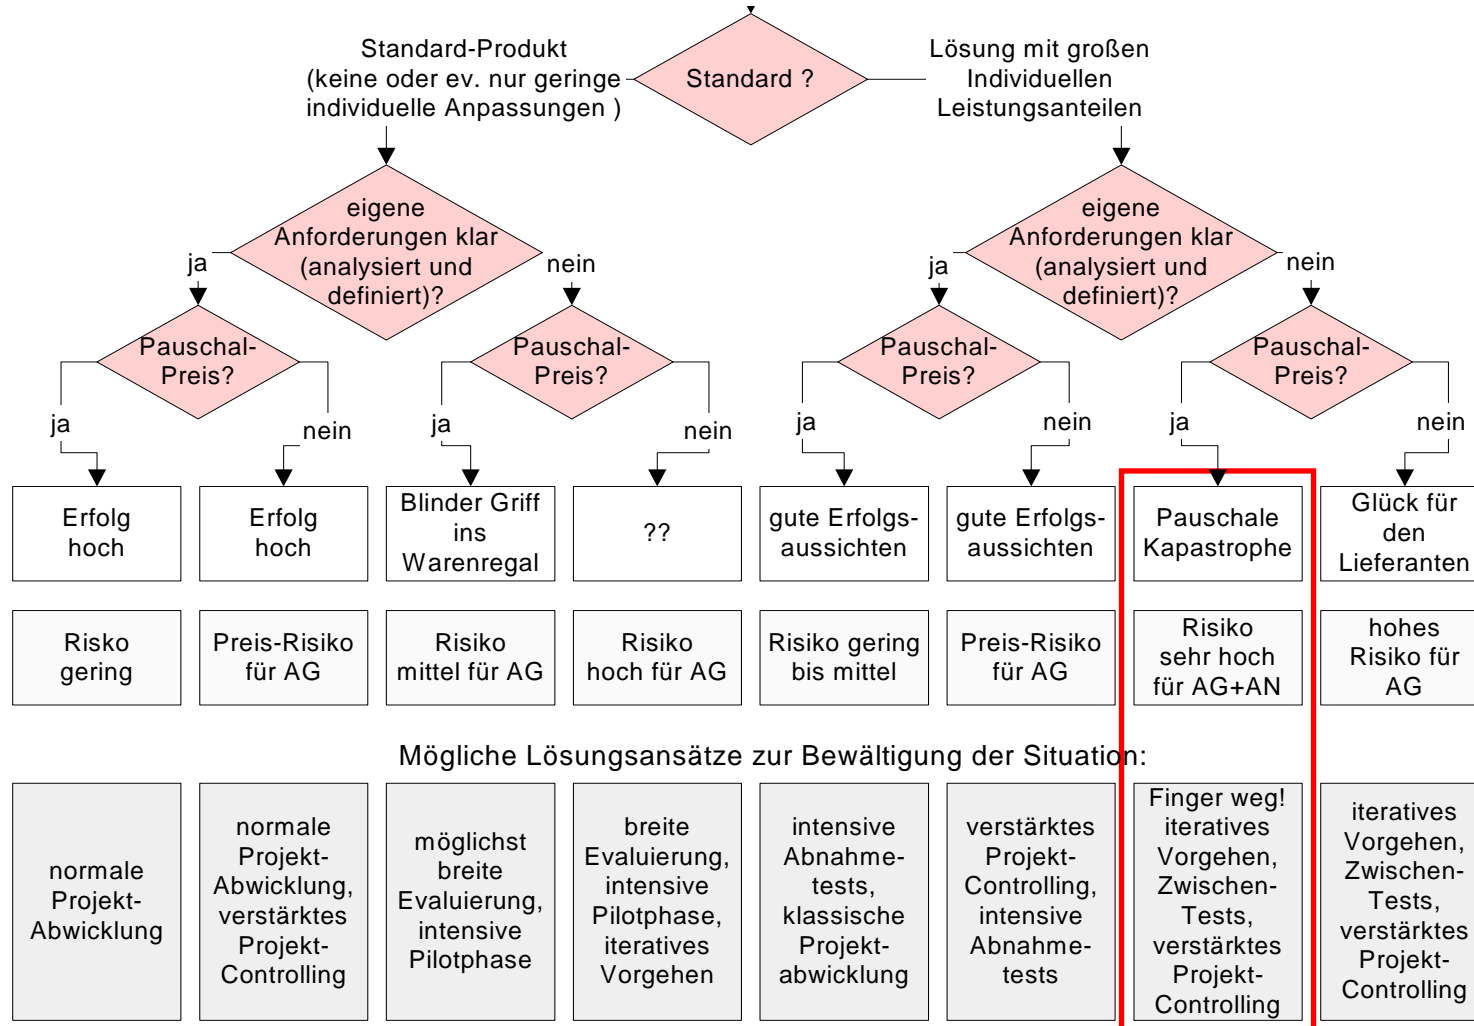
Standard-Produkt (keine oder ev. nur geringe individuelle Anpassungen )

Standard ?

Lösung mit großen Individuellen Leistungsanteilen

eigene Anforderungen klar (analysiert und definiert)?

ja

nein

eigene Anforderungen klar (analysiert und definiert)?

ja

nein

Pauschal-Preis?

ja

nein

Pauschal-Preis?

ja

nein

Pauschal-Preis?

ja

nein

Pauschal-Preis?

ja

nein

| Erfolg hoch | Erfolg hoch | Blinder Griff ins Warenregal | ?? | gute Erfolgs-aussichten | gute Erfolgs-aussichten | Pauschale Kapastrophe | Glück für den Lieferanten |
|---|---|---|---|---|---|---|---|
| Risko gering | Preis-Risiko für AG | Risiko mittel für AG | Risiko hoch für AG | Risiko gering bis mittel | Preis-Risiko für AG | Risiko sehr hoch für AG+AN | hohes Risiko für AG |

Mögliche Lösungsansätze zur Bewältigung der Situation:

| normale Projekt-Abwicklung | normale Projekt-Abwicklung, verstärktes Projekt-Controlling | möglichst breite Evaluierung, intensive Pilotphase | breite Evaluierung, intensive Pilotphase, iteratives Vorgehen | intensive Abnahme-tests, klassische Projekt-abwicklung | verstärktes Projekt-Controlling, intensive Abnahme-tests | Finger weg! iteratives Vorgehen, Zwischen-Tests, verstärktes Projekt-Controlling | iteratives Vorgehen, Zwischen-Tests, verstärktes Projekt-Controlling |
|---|---|---|---|---|---|---|---|